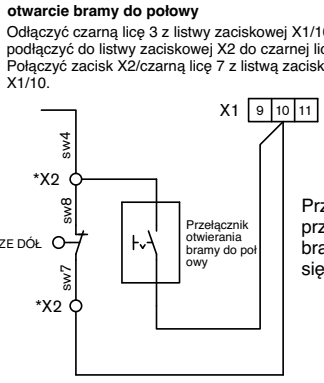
otwarcie bramy do połowy

Odłączyć czarną licę 3 z listwy zaciskowej X1/10 podłączyć do listwy zaciskowej X2 do czarnej lic Połączyć zacisk X2/czarną licę 7 z listwą zacisk X1/10.

X1
9
10
11

sw4
*X2
sw8
ZE DÓŁ
sw7
*X2

Przełącznik otwierania bramy do poł owy

Prz prz bra się